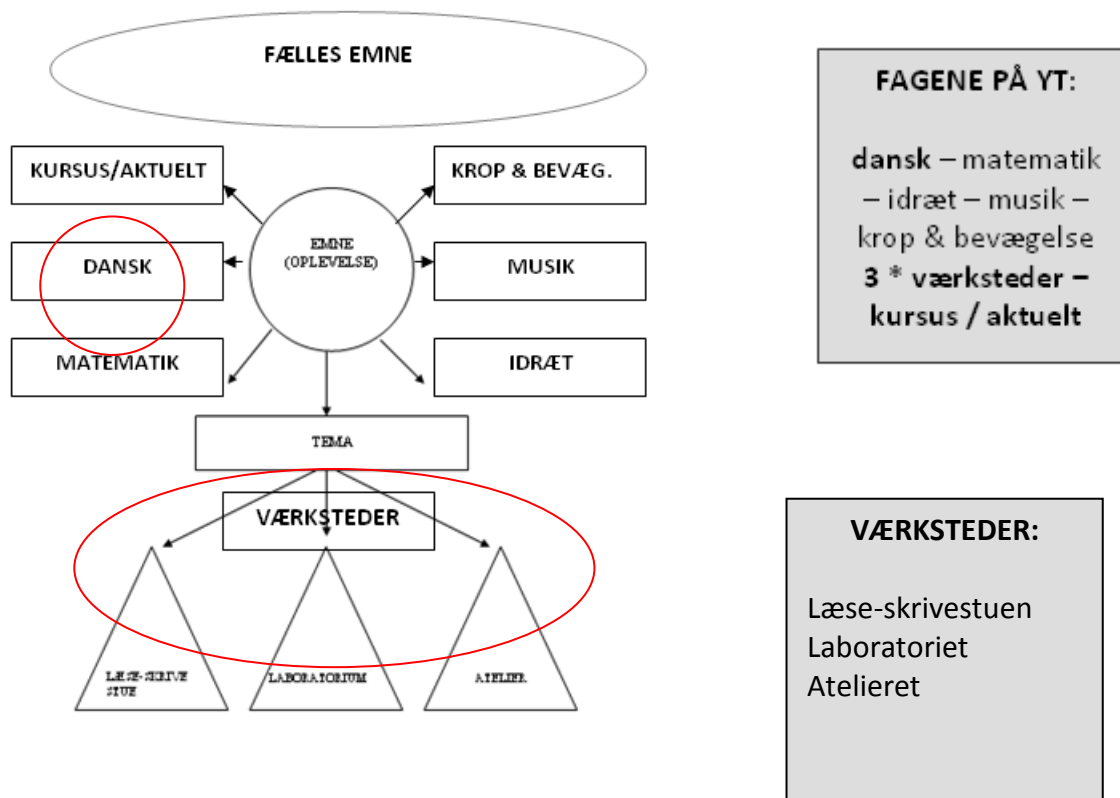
FÆLLES EMNE

KURSUS/AKTUELT

KROP & BEVÆG.

DANSK

EMNE (OPLEVELSE)

MUSIK

MATEMATIK

IDRÆT

TEMA

VÆRKSTEDER

LÆSE-SKRIVE STUE

LABORATORIUM

ATELIER

FAGENE PÅ YT:

**dansk** – matematik – idræt – musik – krop & bevægelse **3 * værksteder – kursus / aktuelt**

VÆRKSTEDER:

Læse-skrivestuen
Laboratoriet
Atelieret